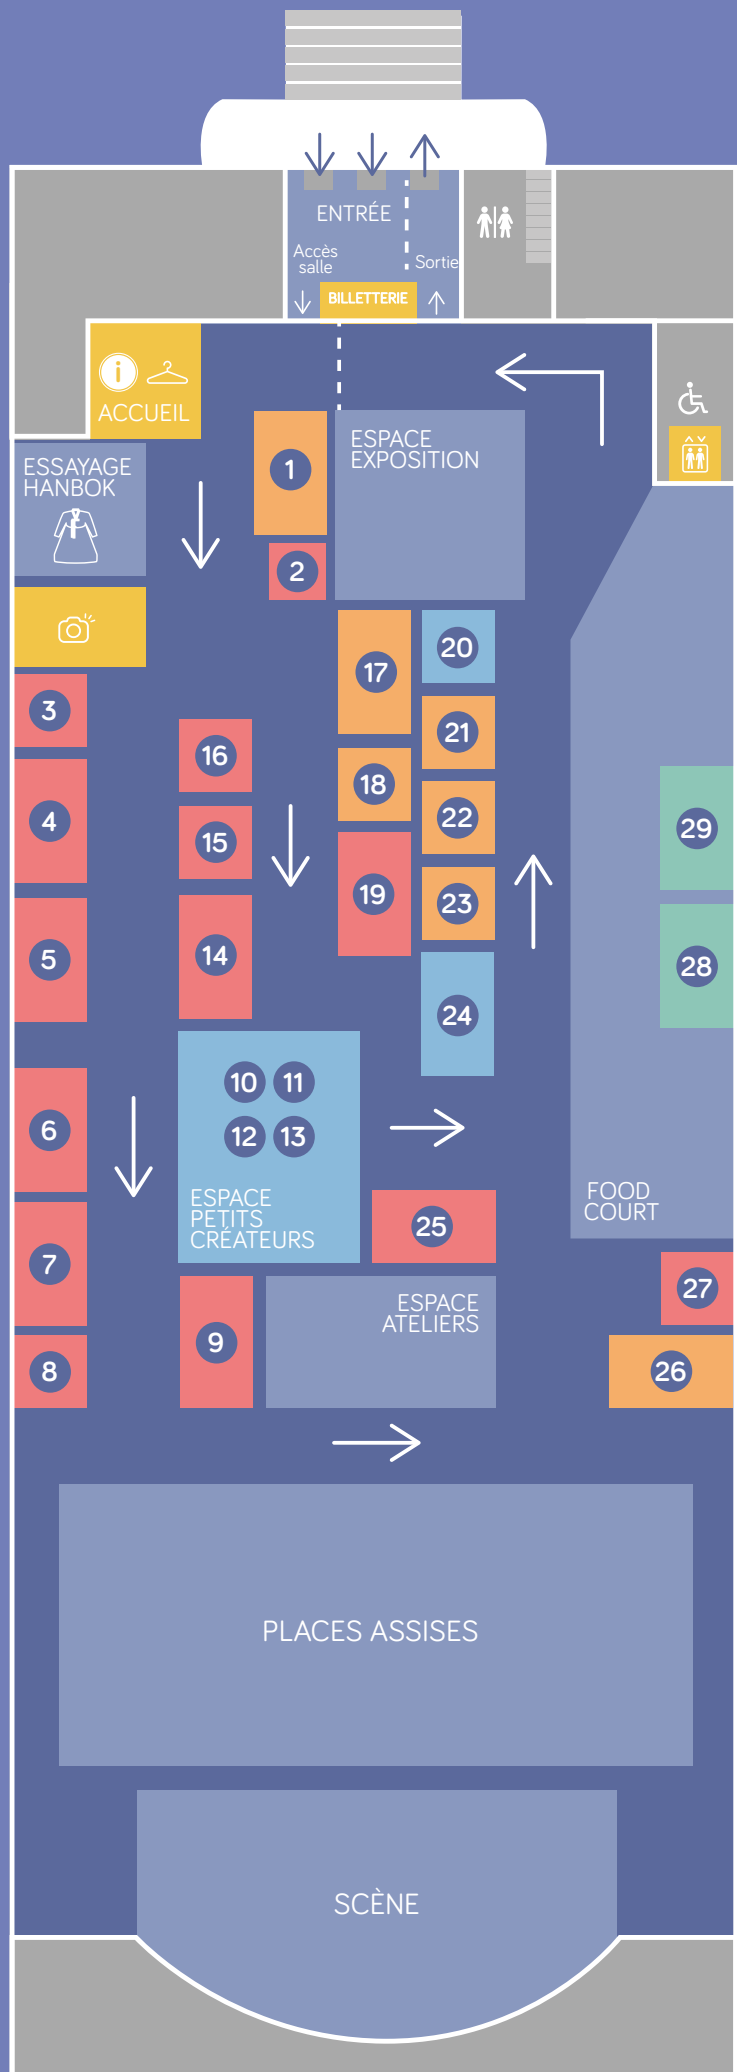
ENTRÉE

Accès salle

Sortie

BILLETTERIE

ACCUEIL

ESSAYAGE HANBOK

ESPACE EXPOSITION

1

2

3

4

5

6

7

8

9

10 11

12 13

ESPACE PETITS CRÉATEURS

14

15

16

17

18

19

20

21

22

23

24

25

ESPACE ATELIERS

26

27

28

29

FOOD COURT

PLACES ASSISES

SCÈNE